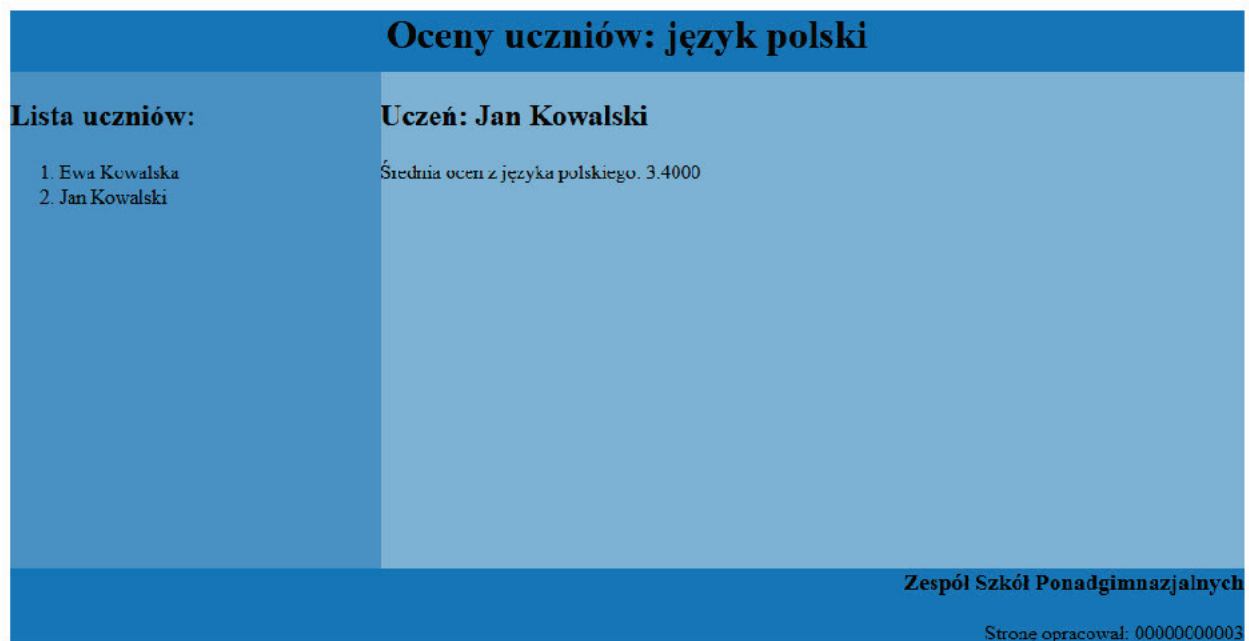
Oceny uczniów: język polski

Lista uczniów:

1. Ewa Kowalska
2. Jan Kowalski

Uczeń: Jan Kowalski

Średnia ocen z języka polskiego: 3.4000

Zespół Szkół Ponadgimnazjalnych

Stronę opracował: 00000000003